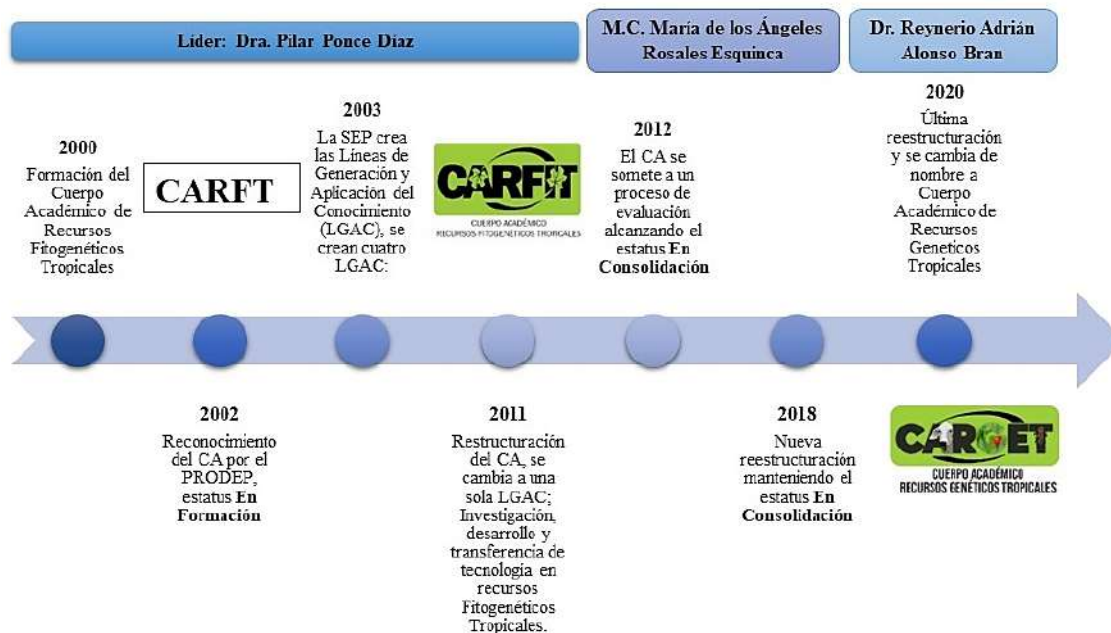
Líder: Dra. Pilar Ponce Díaz

M.C. María de los Ángeles Rosales Esquinca

Dr. Reynerio Adrián Alonso Bran

2000
Formación del Cuerpo Académico de Recursos Fitogenéticos Tropicales

CARFT

2003
La SEP crea las Líneas de Generación y Aplicación del Conocimiento (LGAC), se crean cuatro LGAC:

CARFIT
CUERPO ACADÉMICO
RECURSOS FITOGENÉTICOS TROPICALES

2012
El CA se somete a un proceso de evaluación alcanzando el estatus **En Consolidación**

2020
Última reestructuración y se cambia de nombre a Cuerpo Académico de Recursos Geneticos Tropicales

2002
Reconocimiento del CA por el PRODEP, estatus **En Formación**

2011
Restructuración del CA, se cambia a una sola LGAC; Investigación, desarrollo y transferencia de tecnología en recursos Fitogenéticos Tropicales.

2018
Nueva reestructuración manteniendo el estatus **En Consolidación**

CARGET
CUERPO ACADÉMICO
RECURSOS GENÉTICOS TROPICALES